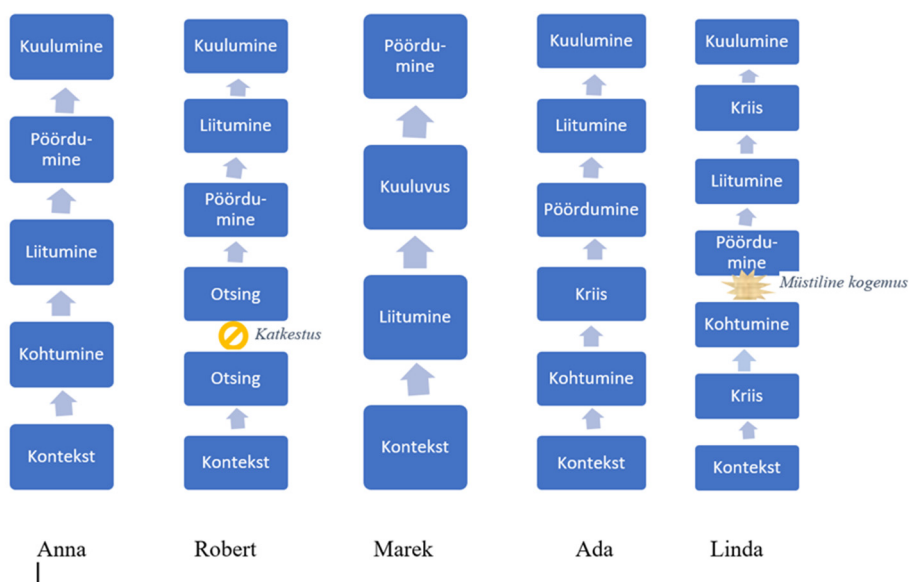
Kuulumine

Pöördumine

Liitumine

Kohtumine

Kontekst

Anna

Kuulumine

Liitumine

Pöördumine

Otsing

Katkestus

Otsing

Kontekst

Robert

Pöördumine

Kuuluvus

Liitumine

Kontekst

Marek

Kuulumine

Liitumine

Pöördumine

Kriis

Kohtumine

Kontekst

Ada

Kuulumine

Kriis

Liitumine

Pöördumine

Müstiline kogemus

Kohtumine

Kriis

Kontekst

Linda